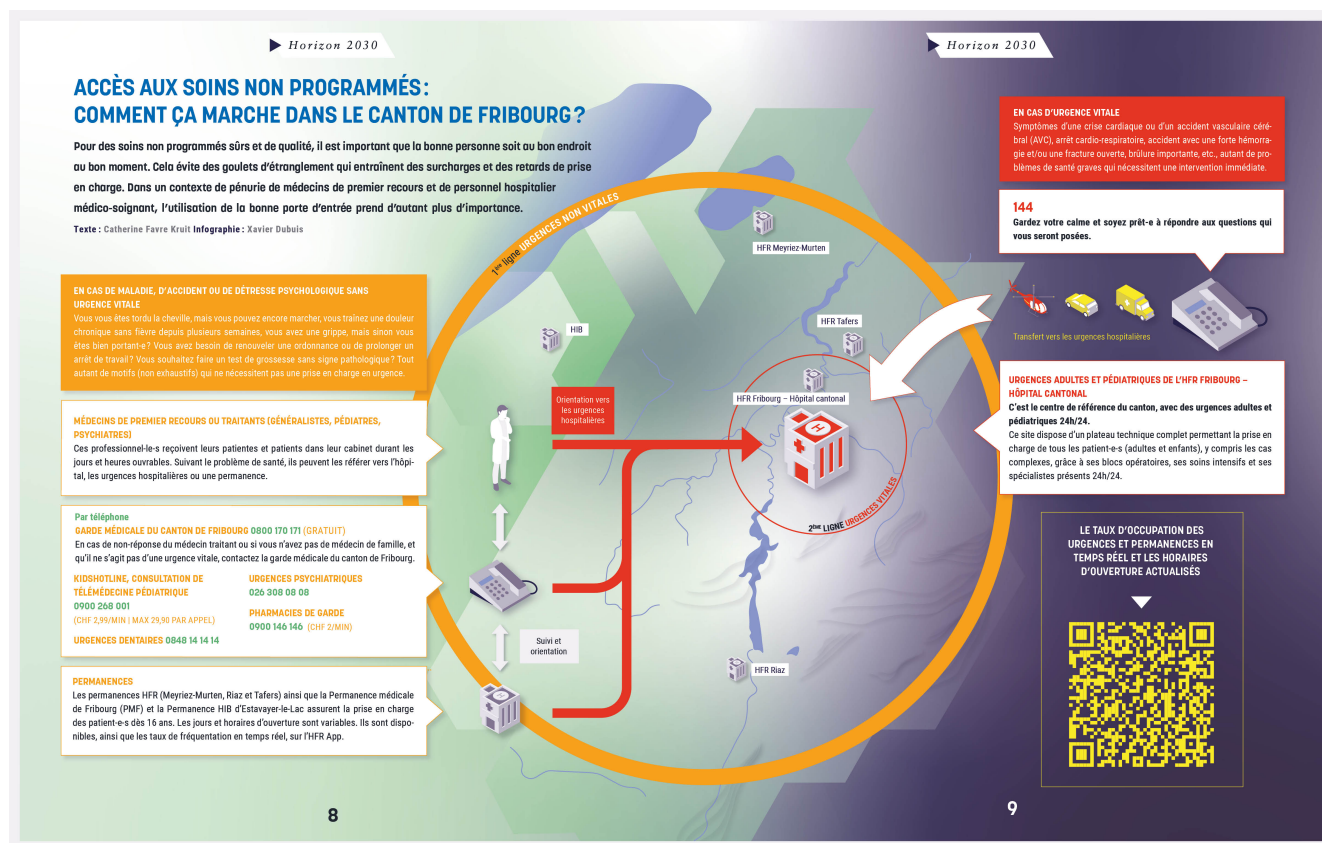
Horizon 2030

Horizon 2030

ACCÈS AUX SOINS NON PROGRAMMÉS : COMMENT ÇA MARCHE DANS LE CANTON DE FRIBOURG ?

Pour des soins non programmés sûrs et de qualité, il est important que la bonne personne soit au bon endroit au bon moment. Cela évite des goulets d'étranglement qui entraînent des surcharges et des retards de prise en charge. Dans un contexte de pénurie de médecins de premier recours et de personnel hospitalier médico-soignant, l'utilisation de la bonne porte d'entrée prend d'autant plus d'importance.

Texte : Catherine Favre Kruit Infographie : Xavier Dubuis

1ère ligne URGENCES NON VITALES

EN CAS DE MALADIE, D'ACCIDENT OU DE DÉTRESSE PSYCHOLOGIQUE SANS URGENCE VITALE
Vous vous êtes tordu la cheville, mais vous pouvez encore marcher, vous traînez une douleur chronique sans fièvre depuis plusieurs semaines, vous avez une grippe, mais sinon vous êtes bien portant-e ? Vous avez besoin de renouveler une ordonnance ou de prolonger un arrêt de travail ? Vous souhaitez faire un test de grossesse sans signe pathologique ? Tout autant de motifs (non exhaustifs) qui ne nécessitent pas une prise en charge en urgence.

MÉDECINS DE PREMIER RECOURS OU TRAITANTS (GÉNÉRALISTES, PÉDIATRES, PSYCHIATRES)
Ces professionnel-le-s reçoivent leurs patientes et patients dans leur cabinet durant les jours et heures ouvrables. Suivant le problème de santé, ils peuvent les référer vers l'hôpital, les urgences hospitalières ou une permanence.

Par téléphone
GARDE MÉDICALE DU CANTON DE FRIBOURG 0800 170 171 (GRATUIT)
En cas de non-réponse du médecin traitant ou si vous n'avez pas de médecin de famille, et qu'il ne s'agit pas d'une urgence vitale, contactez la garde médicale du canton de Fribourg.

KIDSHOTLINE, CONSULTATION DE TÉLÉMÉDECINE PÉDIATRIQUE
0900 268 001
(CHF 2,99/MIN | MAX 29,90 PAR APPEL)

URGENCES DENTAIRES 0848 14 14 14

URGENCES PSYCHIATRIQUES
026 308 08 08

PHARMACIES DE GARDE
0900 146 146 (CHF 2/MIN)

PERMANENCES
Les permanences HFR (Meyriez-Murten, Riaz et Tafers) ainsi que la Permanence médicale de Fribourg (PMF) et la Permanence HIB d'Estavayer-le-Lac assurent la prise en charge des patient-e-s dès 16 ans. Les jours et horaires d'ouverture sont variables. Ils sont disponibles, ainsi que les taux de fréquentation en temps réel, sur l'HFR App.

HIB

HFR Meyriez-Murten

HFR Tafers

HFR Fribourg – Hôpital cantonal

HFR Riaz

Orientation vers les urgences hospitalières

Suivi et orientation

2ème LIGNE URGENCES VITALES

EN CAS D'URGENCE VITALE
Symptômes d'une crise cardiaque ou d'un accident vasculaire cérébral (AVC), arrêt cardio-respiratoire, accident avec une forte hémorragie et/ou une fracture ouverte, brûlure importante, etc., autant de problèmes de santé graves qui nécessitent une intervention immédiate.

144
Gardez votre calme et soyez prêt-e à répondre aux questions qui vous seront posées.

Transfert vers les urgences hospitalières

URGENCES ADULTES ET PÉDIATRIQUES DE L'HFR FRIBOURG – HÔPITAL CANTONAL
C'est le centre de référence du canton, avec des urgences adultes et pédiatriques 24h/24.
Ce site dispose d'un plateau technique complet permettant la prise en charge de tous les patient-e-s (adultes et enfants), y compris les cas complexes, grâce à ses blocs opératoires, ses soins intensifs et ses spécialistes présents 24h/24.

LE TAUX D'OCCUPATION DES URGENCES ET PERMANENCES EN TEMPS RÉEL ET LES HORAIRES D'OUVERTURE ACTUALISÉS

8

9